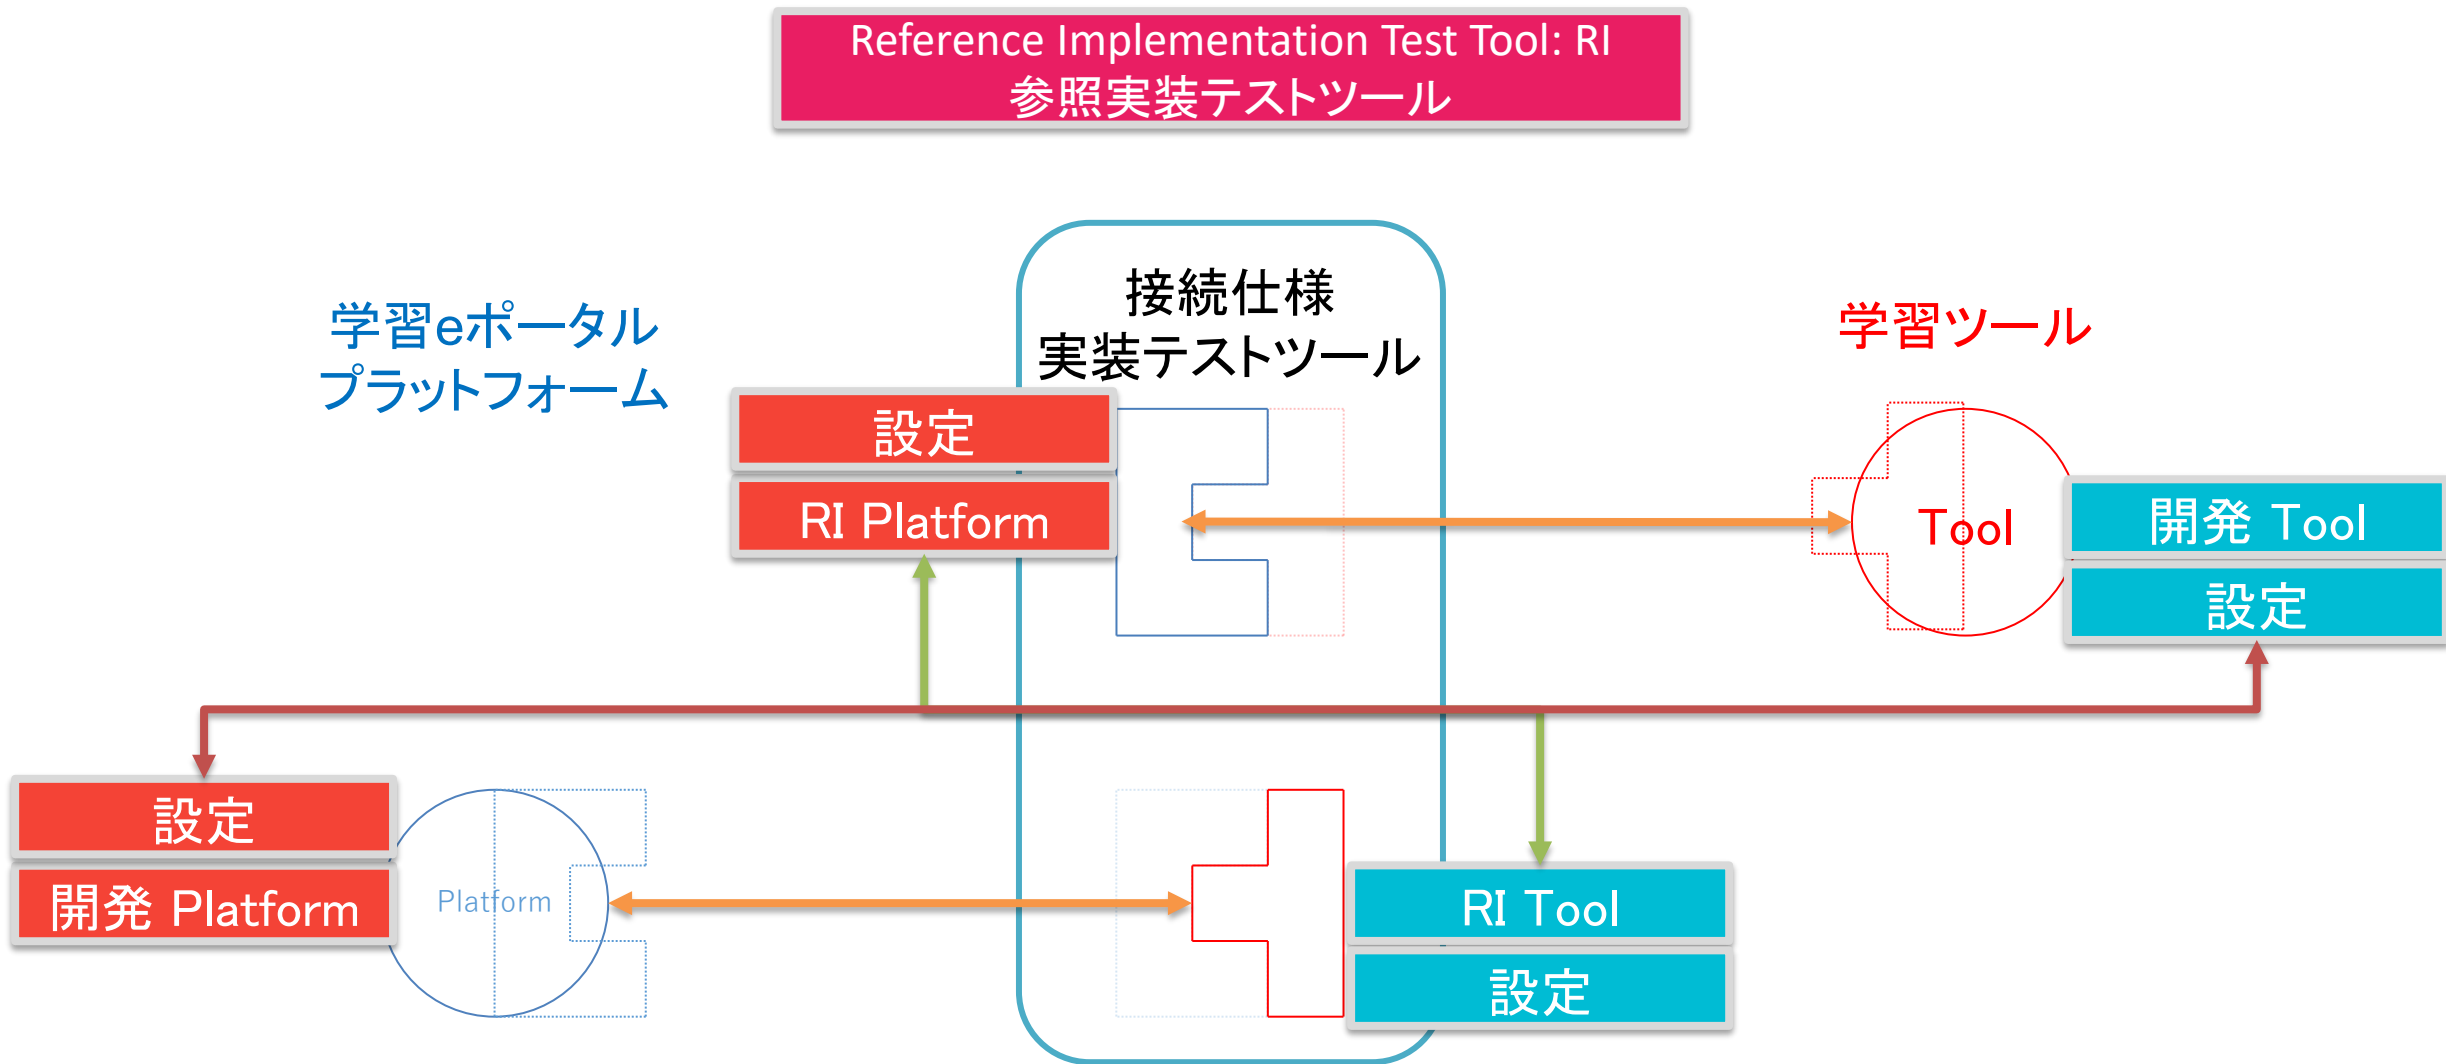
Reference Implementation Test Tool: RI
参照実装テストツール

学習eポータル
プラットフォーム

接続仕様
実装テストツール

学習ツール

設定

RI Platform

Tool

開発 Tool

設定

設定

開発 Platform

Platform

RI Tool

設定